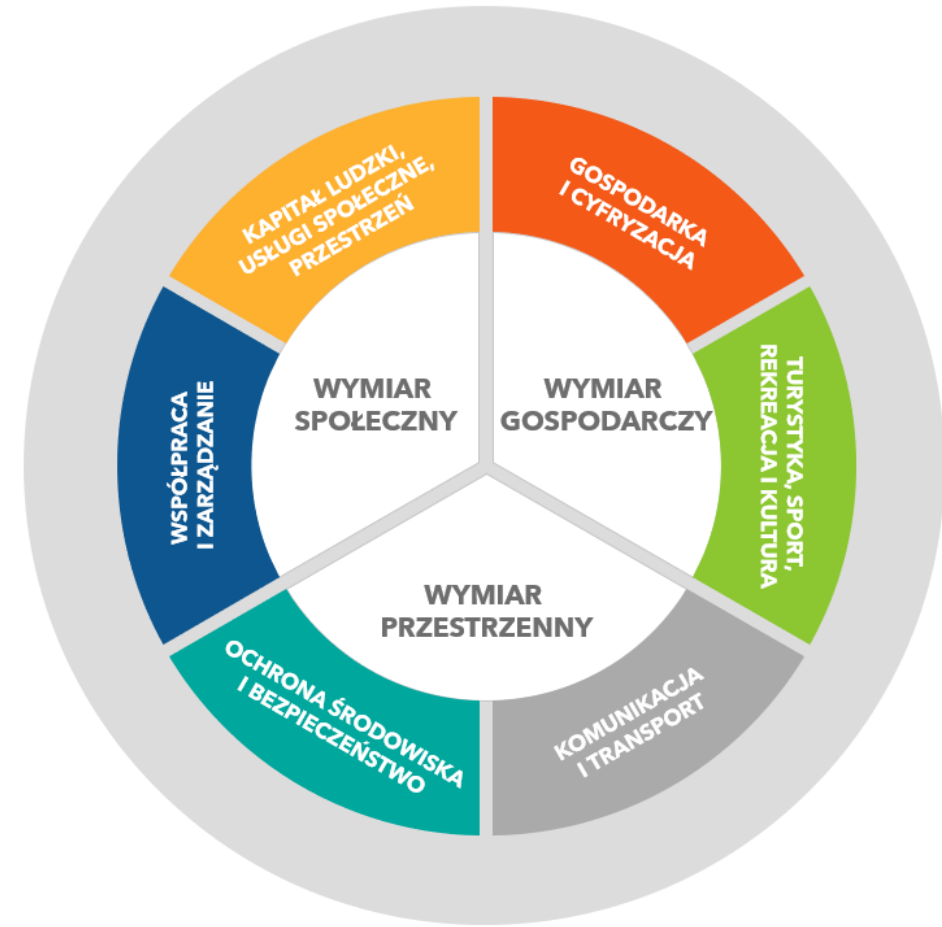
KAPITAŁ LUDZKI, USŁUGI SPOŁECZNE, PRZESTRZEŃ

GOSPODARKA I CYFRYZACJA

WSPÓŁPRACA I ZARZĄDZANIE

WYMIAR SPOŁECZNY

WYMIAR GOSPODARCZY

TURYSTYKA, SPORT, REKREACJA I KULTURA

WYMIAR PRZESTRZENNY

OCHRONA ŚRODOWISKA I BEZPIECZEŃSTWO

KOMUNIKACJA I TRANSPORT